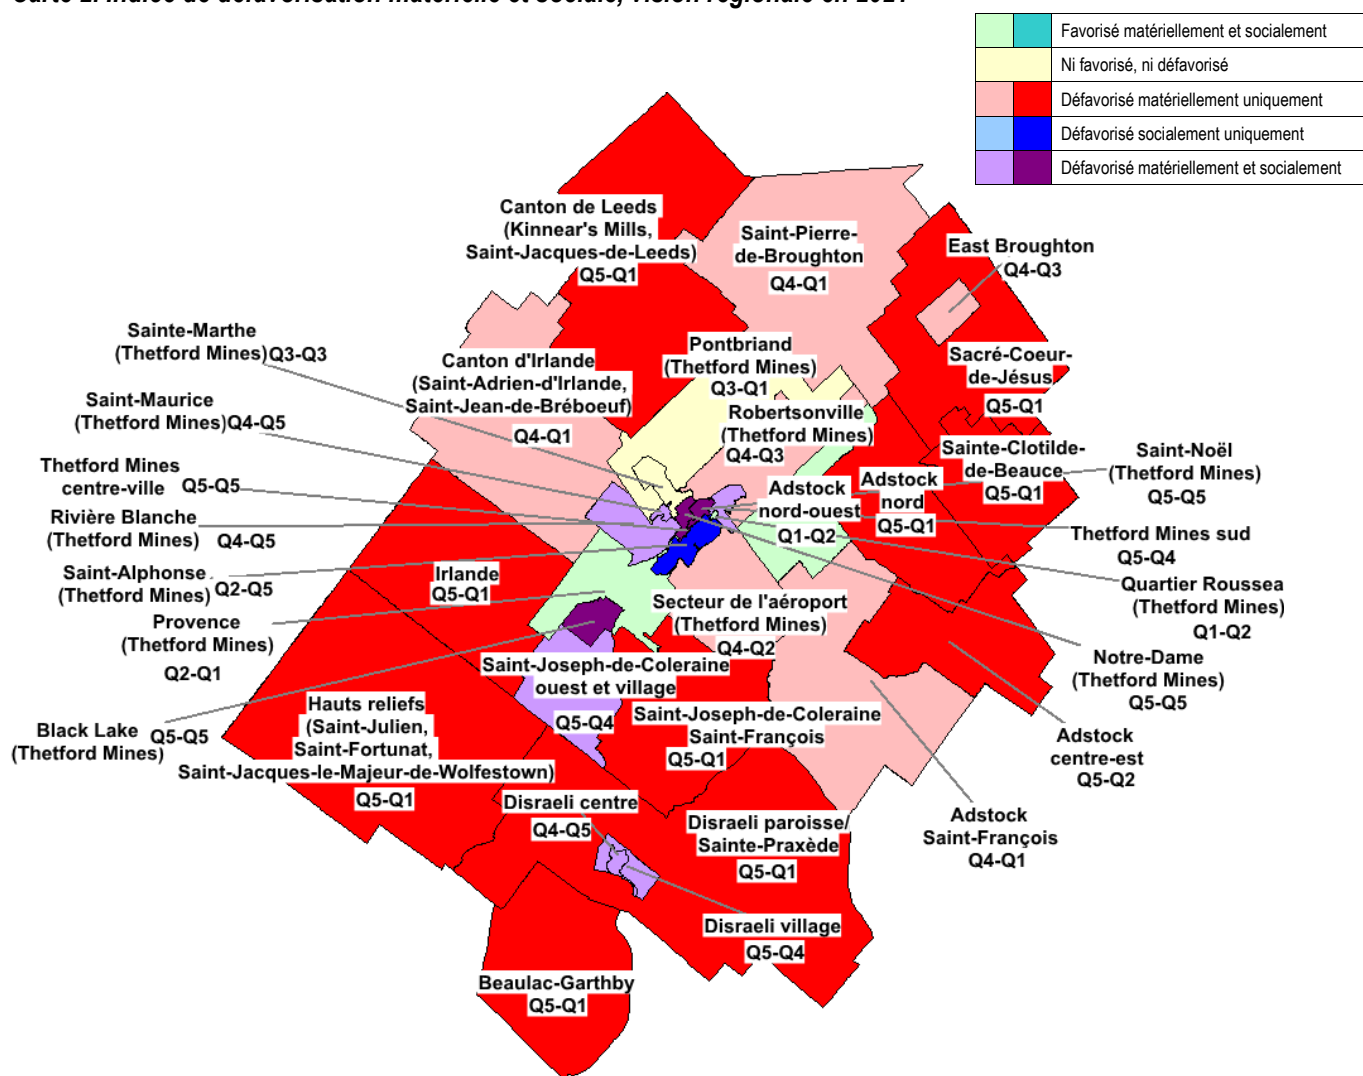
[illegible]

| | |
|---|---|
| | Favorisé matériellement et socialement |
| | Ni favorisé, ni défavorisé |
| | Défavorisé matériellement uniquement |
| | Défavorisé socialement uniquement |
| | Défavorisé matériellement et socialement |

Canton de Leeds (Kinnear's Mills, Saint-Jacques-de-Leeds) Q5-Q1

Saint-Pierre-de-Broughton Q4-Q1

East Broughton Q4-Q3

Sainte-Marthe (Thetford Mines) Q3-Q3

Pontbriand (Thetford Mines) Q3-Q1

Sacré-Coeur-de-Jésus Q5-Q1

Canton d'Irlande (Saint-Adrien-d'Irlande, Saint-Jean-de-Bréboeuf) Q4-Q1

Saint-Maurice (Thetford Mines) Q4-Q5

Robertsonville (Thetford Mines) Q4-Q3

Sainte-Clotilde-de-Beauce Q5-Q1

Saint-Noël (Thetford Mines) Q5-Q5

Thetford Mines centre-ville Q5-Q5

Adstock nord-ouest Q1-Q2

Adstock nord Q5-Q1

Rivière Blanche (Thetford Mines) Q4-Q5

Thetford Mines sud Q5-Q4

Saint-Alphonse (Thetford Mines) Q2-Q5

Irlande Q5-Q1

Quartier Roussea (Thetford Mines) Q1-Q2

Provence (Thetford Mines) Q2-Q1

Secteur de l'aéroport (Thetford Mines) Q4-Q2

Saint-Joseph-de-Coleraine ouest et village Q5-Q4

Notre-Dame (Thetford Mines) Q5-Q5

Black Lake (Thetford Mines) Q5-Q5

Hauts reliefs (Saint-Julien, Saint-Fortunat, Saint-Jacques-le-Majeur-de-Wolfestown) Q5-Q1

Saint-Joseph-de-Coleraine Saint-François Q5-Q1

Adstock centre-est Q5-Q2

Disraeli centre Q4-Q5

Disraeli paroisse/ Sainte-Praxède Q5-Q1

Adstock Saint-François Q4-Q1

Disraeli village Q5-Q4

Beaulac-Garthby Q5-Q1